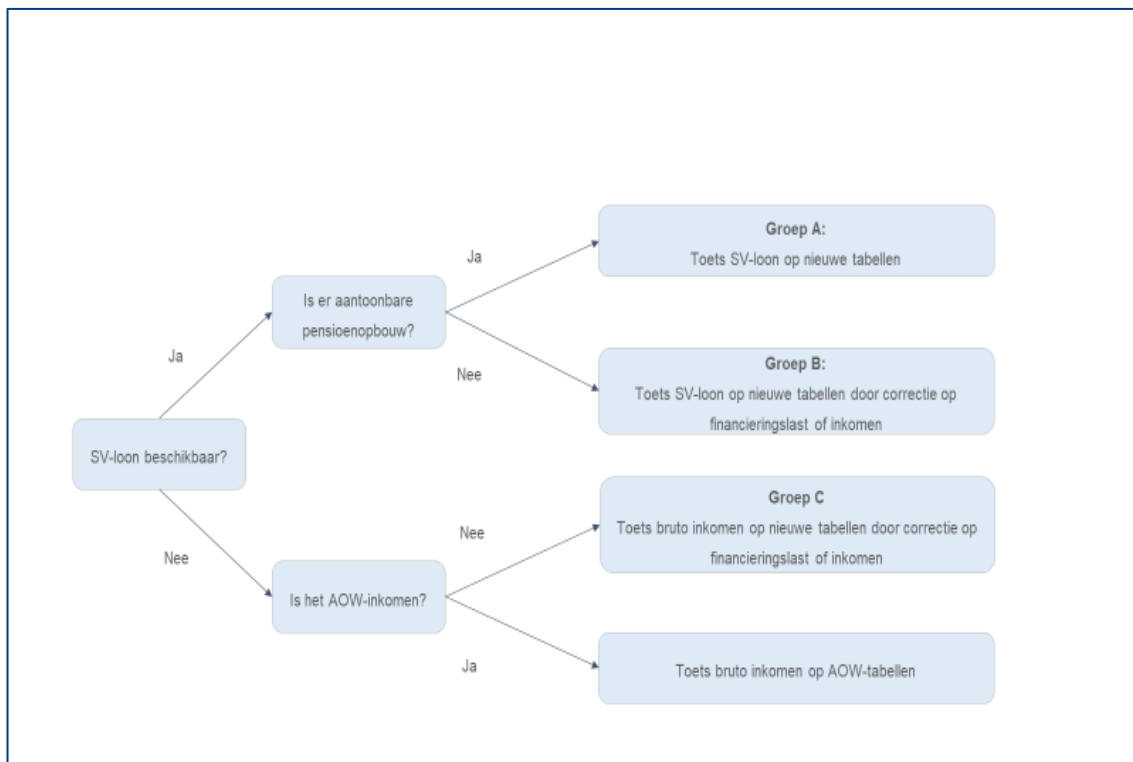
SV-loon beschikbaar?

Ja

Is er aantoonbare pensioenopbouw?

Ja

Groep A:
Toets SV-loon op nieuwe tabellen

Nee

Groep B:
Toets SV-loon op nieuwe tabellen door correctie op financieringslast of inkomen

Nee

Is het AOW-inkomen?

Nee

Groep C
Toets bruto inkomen op nieuwe tabellen door correctie op financieringslast of inkomen

Ja

Toets bruto inkomen op AOW-tabellen